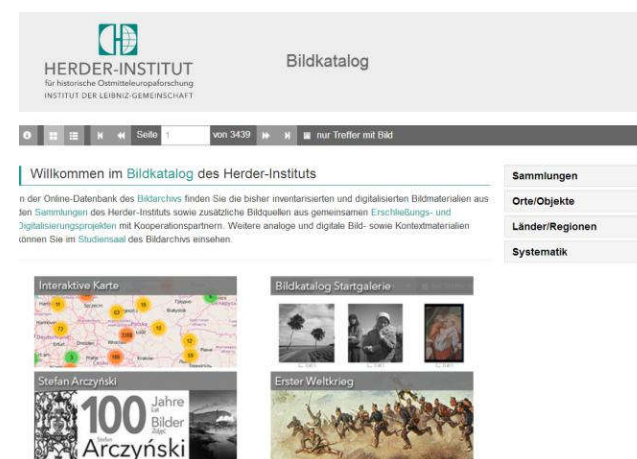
HERDER-INSTITUT
für historische Ostmitteleuropaforschung
INSTITUT DER LEIBNIZ-GEMEINSCHAFT

Bildkatalog

Seite 1 von 3439 nur Treffer mit Bild

Willkommen im Bildkatalog des Herder-Instituts

n der Online-Datenbank des Bildarchivs finden Sie die bisher inventarisierten und digitalisierten Bildmaterialien aus len Sammlungen des Herder-Instituts sowie zusätzliche Bildquellen aus gemeinsamen Erschließungs- und Digitalisierungsprojekten mit Kooperationspartnern. Weitere analoge und digitale Bild- sowie Kontextmaterialien können Sie im Studiensaal des Bildarchivs einsehen.

Sammlungen
Orte/Objekte
Länder/Regionen
Systematik

Interaktive Karte

Bildkatalog Startgalerie

Stefan Arczyński

100 Jahre Lat Bilder Zdjęć Stefan Arczyński

Erster Weltkrieg